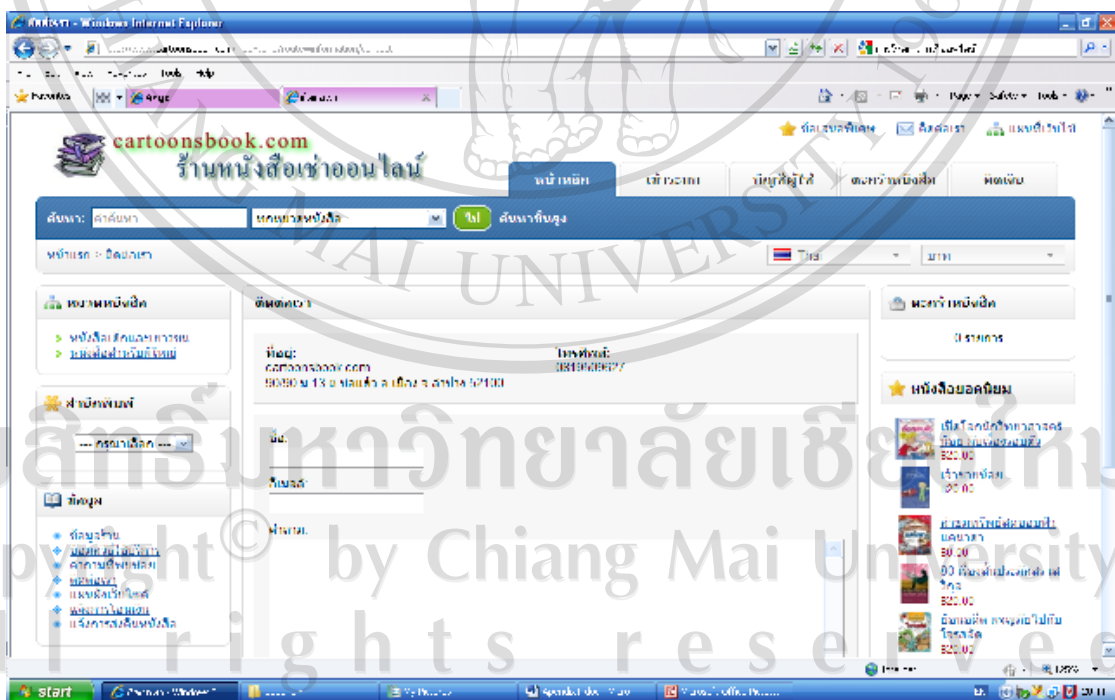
cartoonsbook.com
ร้านหนังสือเช่าออนไลน์

หน้าหลัก

ค้นหา: คำค้นหา
ไป
ค้นหาขั้นสูง

หน้าแรก > ติดต่อเรา

ไทย
บาท

หมวดหนังสือ
ติดต่อเรา
ตะกร้าหนังสือ
0 รายการ

ที่อยู่:
cartoonsbook.com
โทรศัพท์:

สำนักพิมพ์
--- กรุณาเลือก ---

ชื่อ:
อีเมลล์:
ข้อความ:

ข้อมูล

หนังสือยอดนิยม
฿20.00
฿20.00
฿20.00
฿20.00

ลิขสิทธิ์มหาวิทยาลัยเชียงใหม่
Copyright© by Chiang Mai University
All rights reserved

start